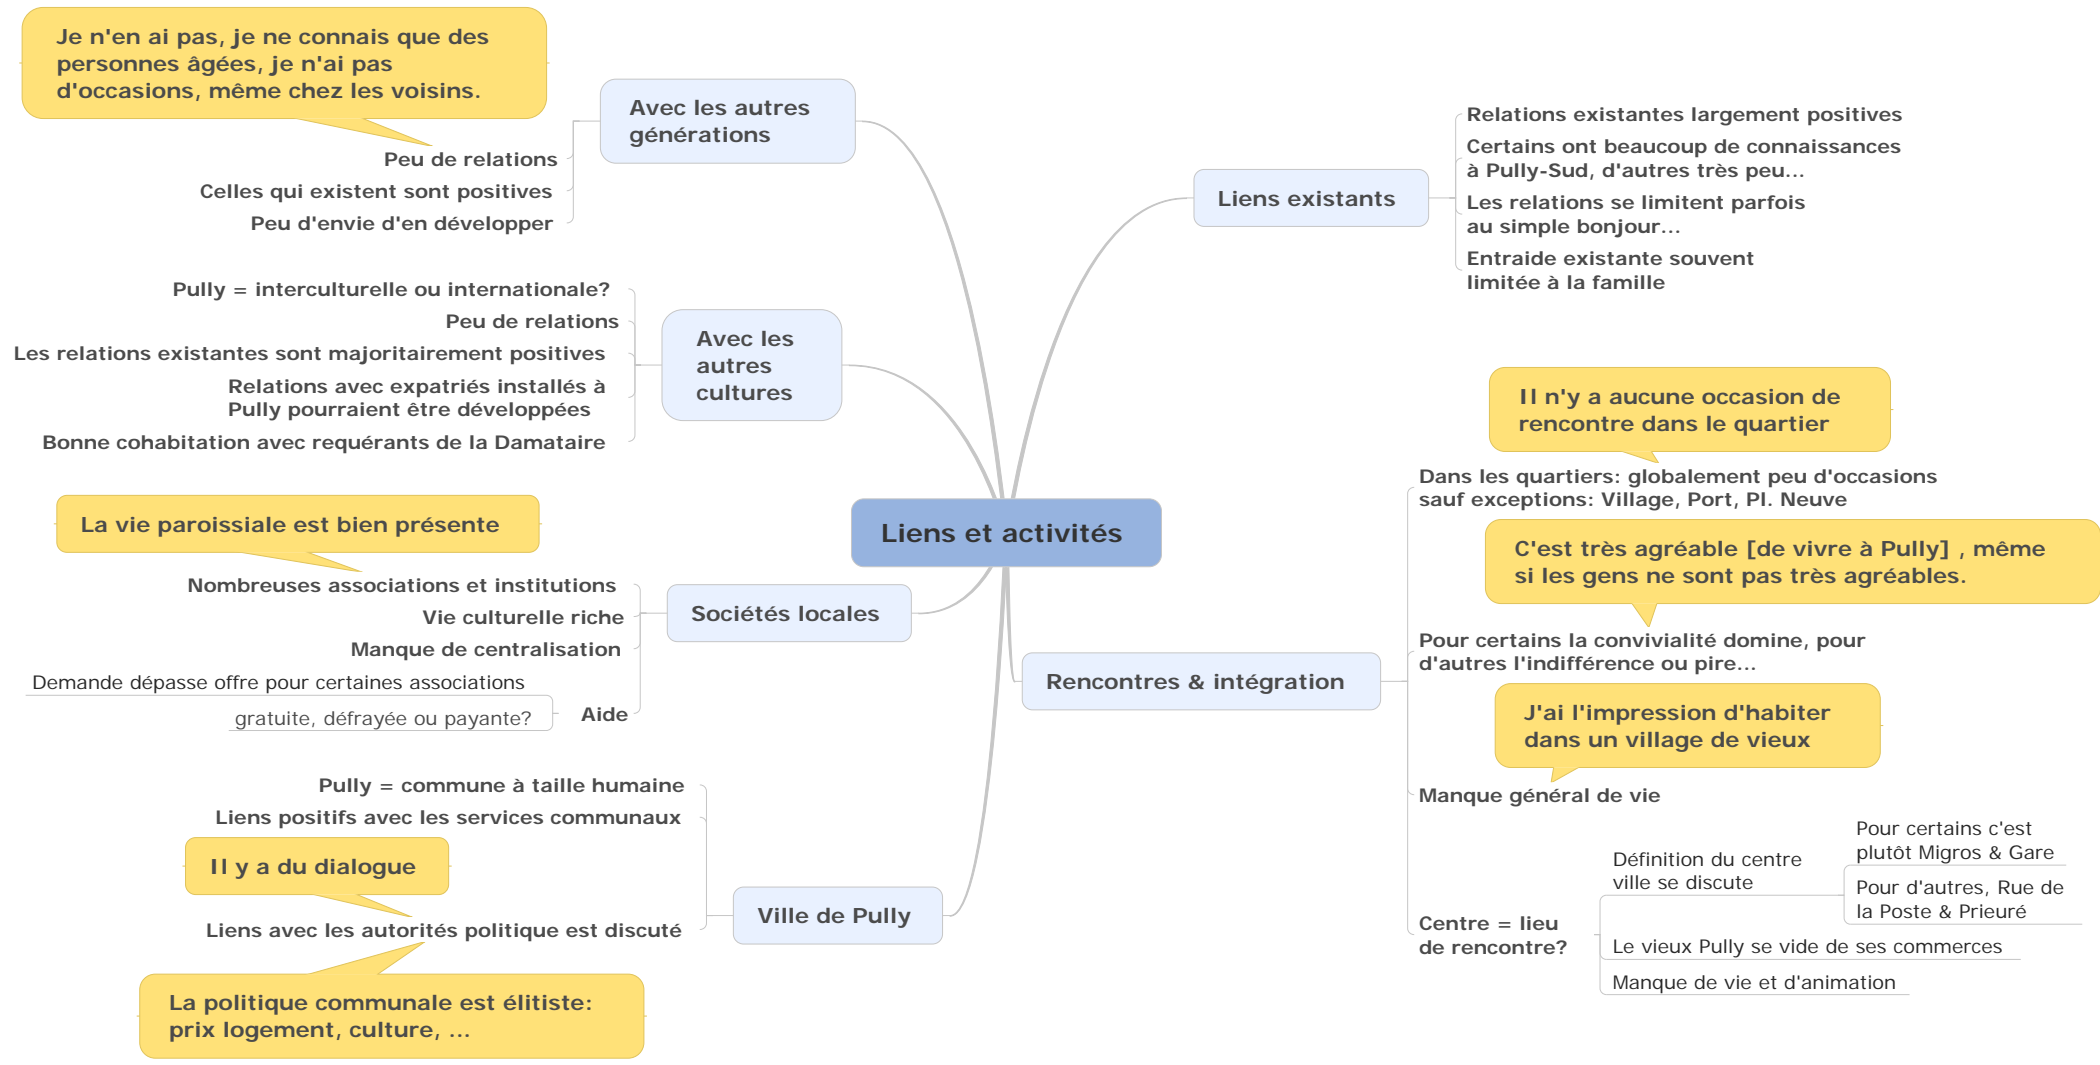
Liens et activités

Avec les autres générations

Je n'en ai pas, je ne connais que des personnes âgées, je n'ai pas d'occasions, même chez les voisins.

Peu de relations
Celles qui existent sont positives
Peu d'envie d'en développer

Avec les autres cultures

Pully = interculturelle ou internationale?
Peu de relations
Les relations existantes sont majoritairement positives
Relations avec expatriés installés à Pully pourraient être développées
Bonne cohabitation avec requérants de la Damataire

Sociétés locales

La vie paroissiale est bien présente

Nombreuses associations et institutions
Vie culturelle riche
Manque de centralisation
Demande dépasse offre pour certaines associations
Aide
gratuite, défrayée ou payante?

Ville de Pully

Pully = commune à taille humaine
Liens positifs avec les services communaux

Il y a du dialogue

Liens avec les autorités politique est discuté

La politique communale est élitiste: prix logement, culture, ...

Liens existants

Relations existantes largement positives
Certains ont beaucoup de connaissances à Pully-Sud, d'autres très peu...
Les relations se limitent parfois au simple bonjour...
Entraide existante souvent limitée à la famille

Rencontres & intégration

Il n'y a aucune occasion de rencontre dans le quartier

Dans les quartiers: globalement peu d'occasions sauf exceptions: Village, Port, Pl. Neuve

C'est très agréable [de vivre à Pully] , même si les gens ne sont pas très agréables.

Pour certains la convivialité domine, pour d'autres l'indifférence ou pire...

J'ai l'impression d'habiter dans un village de vieux

Manque général de vie

Centre = lieu de rencontre?
Définition du centre ville se discute
Pour certains c'est plutôt Migros & Gare
Pour d'autres, Rue de la Poste & Prieuré
Le vieux Pully se vide de ses commerces
Manque de vie et d'animation